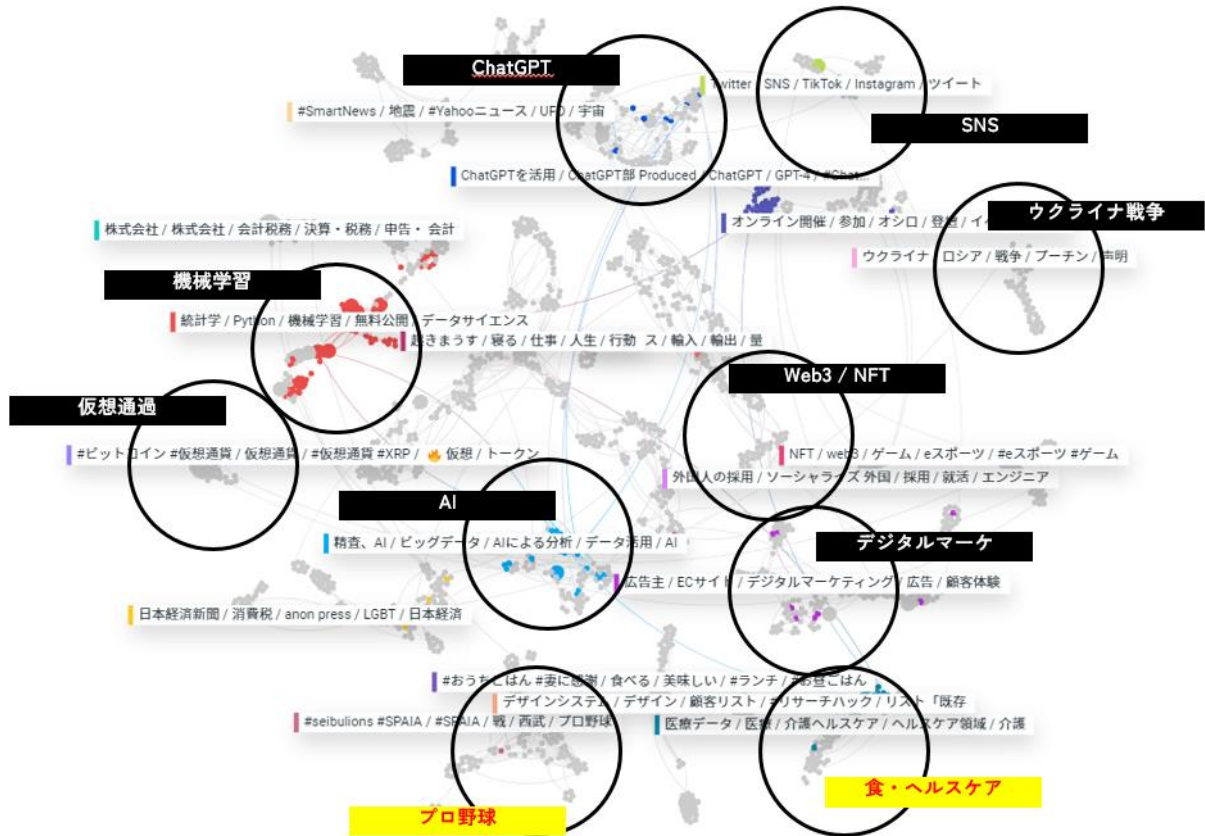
ChatGPT

Twitter / SNS / TikTok / Instagram / ツイート

SNS

#SmartNews / 地震 / #Yahooニュース / UFO / 宇宙

ChatGPTを活用 / ChatGPT部 Produced / ChatGPT / GPT-4 / #Chat...

オンライン開催 / 参加 / オシロ / 登録 / イ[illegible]

ウクライナ戦争

株式会社 / 株式会社 / 会計税務 / 決算・税務 / 申告・会計

ウクライナ / ロシア / 戦争 / プーチン / 声明

機械学習

統計学 / Python / 機械学習 / 無料公開 / データサイエンス

起きまうす / 寝る / 仕事 / 人生 / 行動 ス / 輸入 / 輸出 / 量

Web3 / NFT

仮想通過

#ビットコイン #仮想通貨 / 仮想通貨 / #仮想通貨 #XRP / 🔥 仮想 / トークン

NFT / web3 / ゲーム / eスポーツ / #eスポーツ #ゲーム

外国人の採用 / ソーシャライズ 外国 / 採用 / 就活 / エンジニア

AI

精査、AI / ビッグデータ / AIによる分析 / データ活用 / AI

デジタルマーケ

広告主 / ECサイト / デジタルマーケティング / 広告 / 顧客体験

日本経済新聞 / 消費税 / anon press / LGBT / 日本経済

#おうちごはん #妻に感謝 / 食べる / 美味しい / #ランチ / #お昼ごはん

デザインシステム / デザイン / 顧客リスト / リサーチハック / リスト「既存

#seibulions #SPAIA / #SPAIA / 戦 / 西武 / プロ野球

医療データ / 医療 / 介護ヘルスケア / ヘルスケア領域 / 介護

食・ヘルスケア

プロ野球